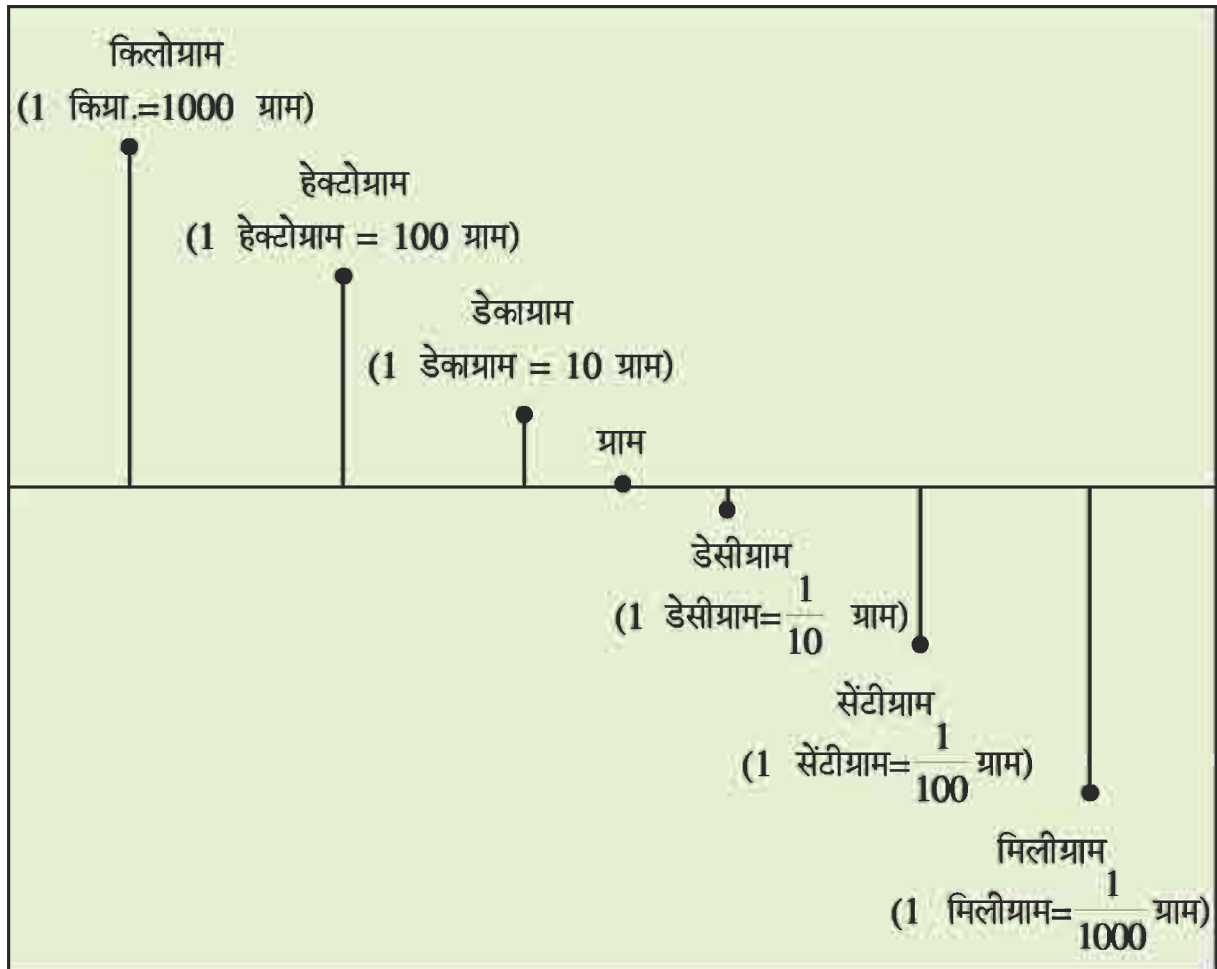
किलोग्राम
(1 किग्रा.=1000 ग्राम)

हेक्टोग्राम
(1 हेक्टोग्राम = 100 ग्राम)

डेकाग्राम
(1 डेकाग्राम = 10 ग्राम)

ग्राम

डेसीग्राम
(1 डेसीग्राम=$\frac{1}{10}$ ग्राम)

सेंटीग्राम
(1 सेंटीग्राम=$\frac{1}{100}$ ग्राम)

मिलीग्राम
(1 मिलीग्राम=$\frac{1}{1000}$ ग्राम)